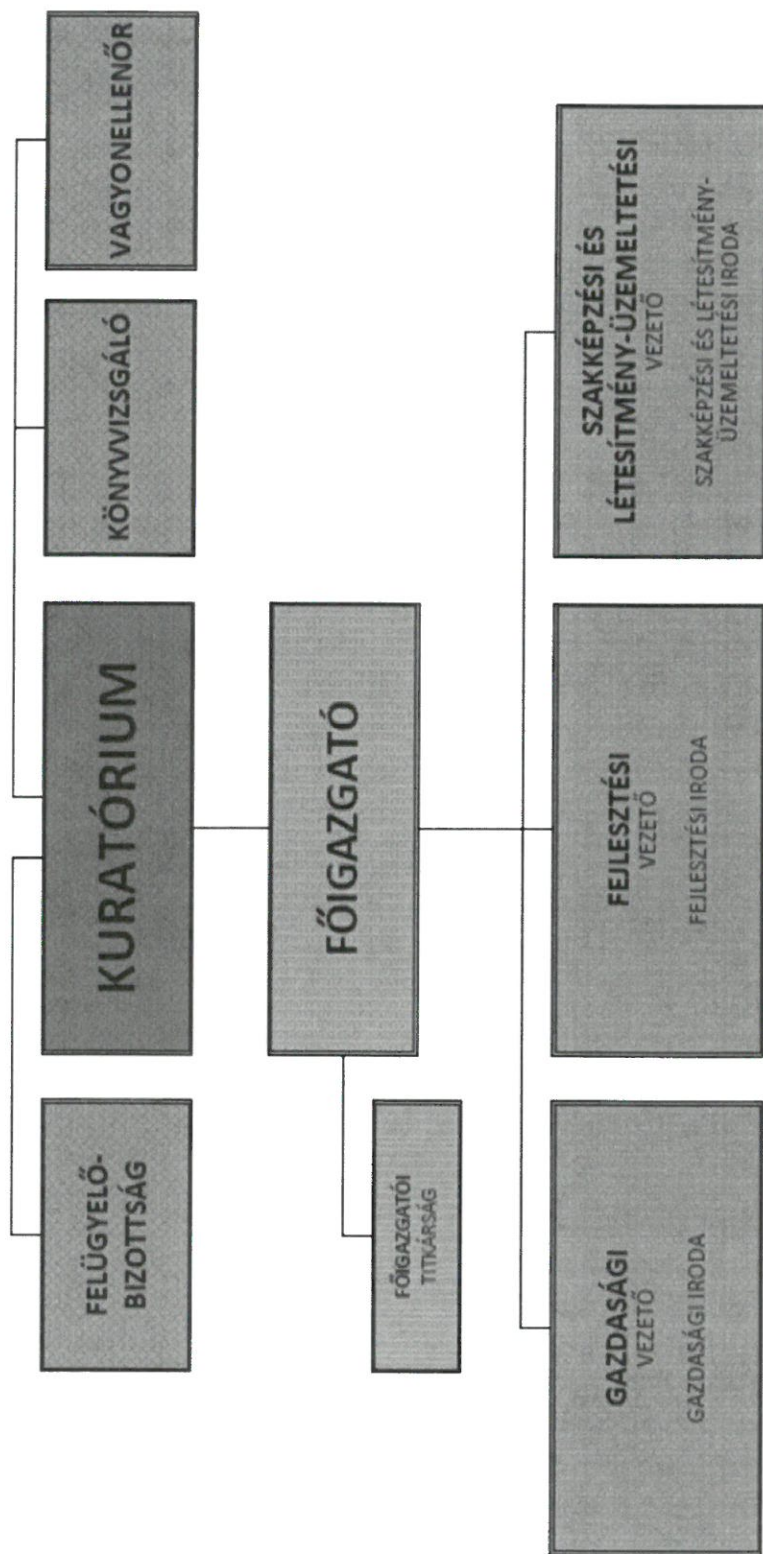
FELÜGYELŐ-BIZOTTSÁG

KURATÓRIUM

KÖNYVVIZSGÁLÓ

VAGYONELLENŐR

FŐIGAZGATÓ

FŐIGAZGATÓI TITKÁRSÁG

GAZDASÁGI VEZETŐ

GAZDASÁGI IRODA

FEJLESZTÉSI VEZETŐ

FEJLESZTÉSI IRODA

SZAKKÉPZÉSI ÉS LÉTESÍTMÉNY-ÜZEMELTETÉSI VEZETŐ

SZAKKÉPZÉSI ÉS LÉTESÍTMÉNY-ÜZEMELTETÉSI IRODA